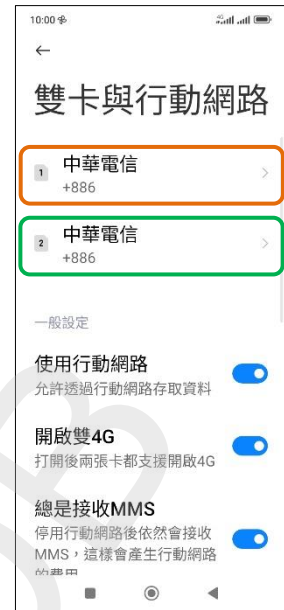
10:00

←

雙卡與行動網路

1 中華電信
+886

2 中華電信
+886

一般設定

使用行動網路
允許透過行動網路存取資料

開啟雙4G
打開後兩張卡都支援開啟4G

總是接收MMS
停用行動網路後依然會接收MMS，這樣會產生行動網路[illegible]